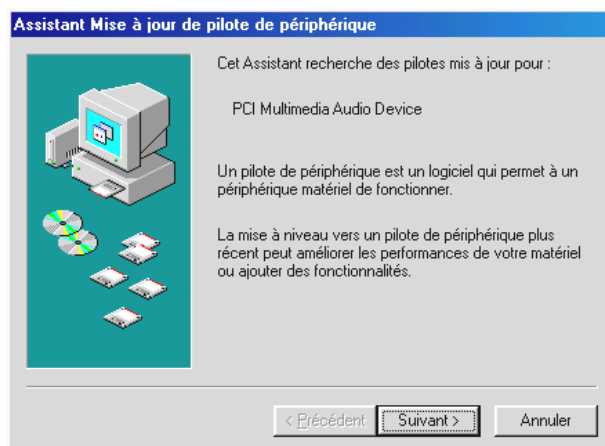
Assistant Mise à jour de pilote de périphérique

Cet Assistant recherche des pilotes mis à jour pour :

PCI Multimedia Audio Device

Un pilote de périphérique est un logiciel qui permet à un périphérique matériel de fonctionner.

La mise à niveau vers un pilote de périphérique plus récent peut améliorer les performances de votre matériel ou ajouter des fonctionnalités.

< Précédent

Suivant >

Annuler